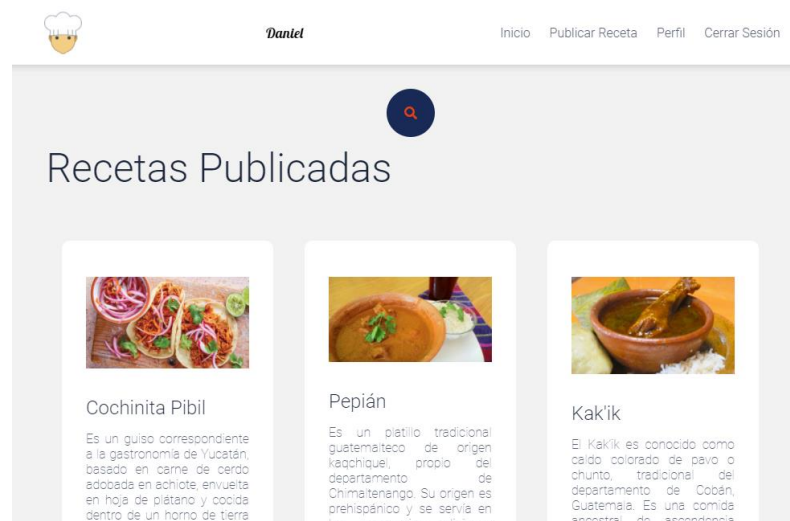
Daniel

Inicio Publicar Receta Perfil Cerrar Sesión

Recetas Publicadas

Cochinita Pibil

Es un guiso correspondiente a la gastronomía de Yucatán, basado en carne de cerdo adobada en achiote, envuelta en hoja de plátano y cocida dentro de un horno de tierra

Pepián

Es un platillo tradicional guatemalteco de origen kaqchiquel, propio del departamento de Chimaltenango. Su origen es prehispánico y se servía en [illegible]

Kak'ik

El Kak'ik es conocido como caldo colorado de pavo o chunto, tradicional del departamento de Cobán, Guatemala. Es una comida ancestral de ascendencia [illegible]